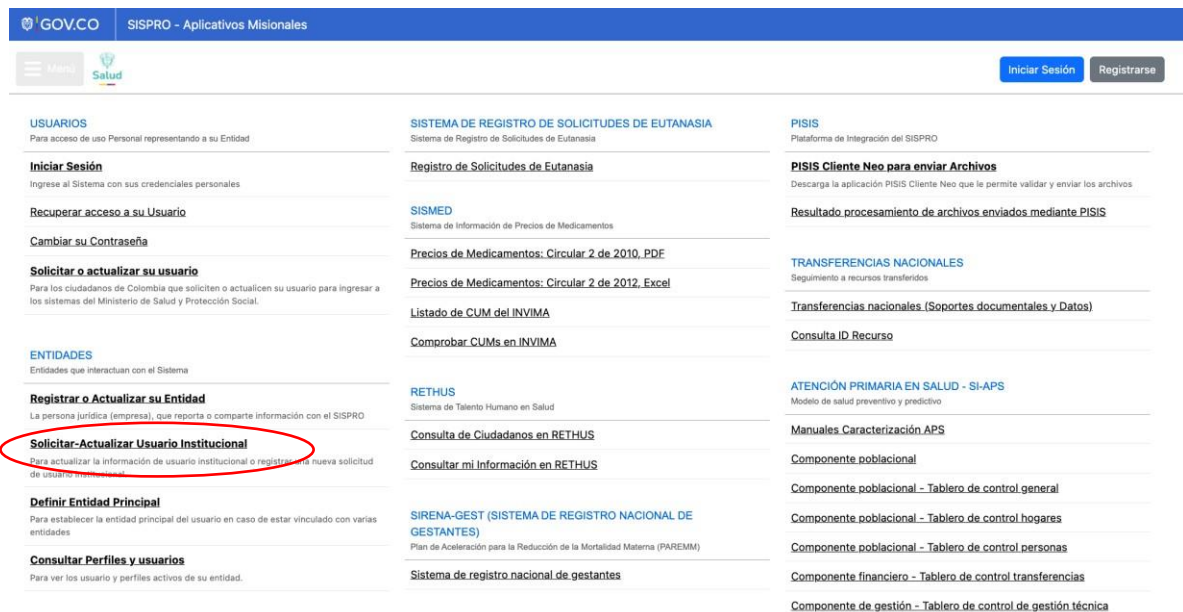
GOV.CO SISPRO - Aplicativos Misionales

Menu Salud

Iniciar Sesión Registrarse

USUARIOS
Para acceso de uso Personal representando a su Entidad

Iniciar Sesión
Ingrese al Sistema con sus credenciales personales

Recuperar acceso a su Usuario

Cambiar su Contraseña

Solicitar o actualizar su usuario
Para los ciudadanos de Colombia que soliciten o actualicen su usuario para ingresar a los sistemas del Ministerio de Salud y Protección Social.

ENTIDADES
Entidades que interactuan con el Sistema

Registrar o Actualizar su Entidad
La persona jurídica (empresa), que reporta o comparte información con el SISPRO

Solicitar-Actualizar Usuario Institucional
Para actualizar la información de usuario institucional o registrar una nueva solicitud de usuario institucional

Definir Entidad Principal
Para establecer la entidad principal del usuario en caso de estar vinculado con varias entidades

Consultar Perfiles y usuarios
Para ver los usuario y perfiles activos de su entidad.

SISTEMA DE REGISTRO DE SOLICITUDES DE EUTANASIA
Sistema de Registro de Solicitudes de Eutanasia

Registro de Solicitudes de Eutanasia

SISMED
Sistema de Información de Precios de Medicamentos

Precios de Medicamentos: Circular 2 de 2010, PDF

Precios de Medicamentos: Circular 2 de 2012, Excel

Listado de CUM del INVIMA

Comprobar CUMs en INVIMA

RETHUS
Sistema de Talento Humano en Salud

Consulta de Ciudadanos en RETHUS

Consultar mi Información en RETHUS

SIRENA-GEST (SISTEMA DE REGISTRO NACIONAL DE GESTANTES)
Plan de Aceleración para la Reducción de la Mortalidad Materna (PAREMM)

Sistema de registro nacional de gestantes

PISIS
Plataforma de Integración del SISPRO

PISIS Cliente Neo para enviar Archivos
Descarga la aplicación PISIS Cliente Neo que le permite validar y enviar los archivos

Resultado procesamiento de archivos enviados mediante PISIS

TRANSFERENCIAS NACIONALES
Seguimiento a recursos transferidos

Transferencias nacionales (Soportes documentales y Datos)

Consulta ID Recurso

ATENCIÓN PRIMARIA EN SALUD - SI-APS
Modelo de salud preventivo y predictivo

Manuales Caracterización APS

Componente poblacional

Componente poblacional - Tablero de control general

Componente poblacional - Tablero de control hogares

Componente poblacional - Tablero de control personas

Componente financiero - Tablero de control transferencias

Componente de gestión - Tablero de control de gestión técnica